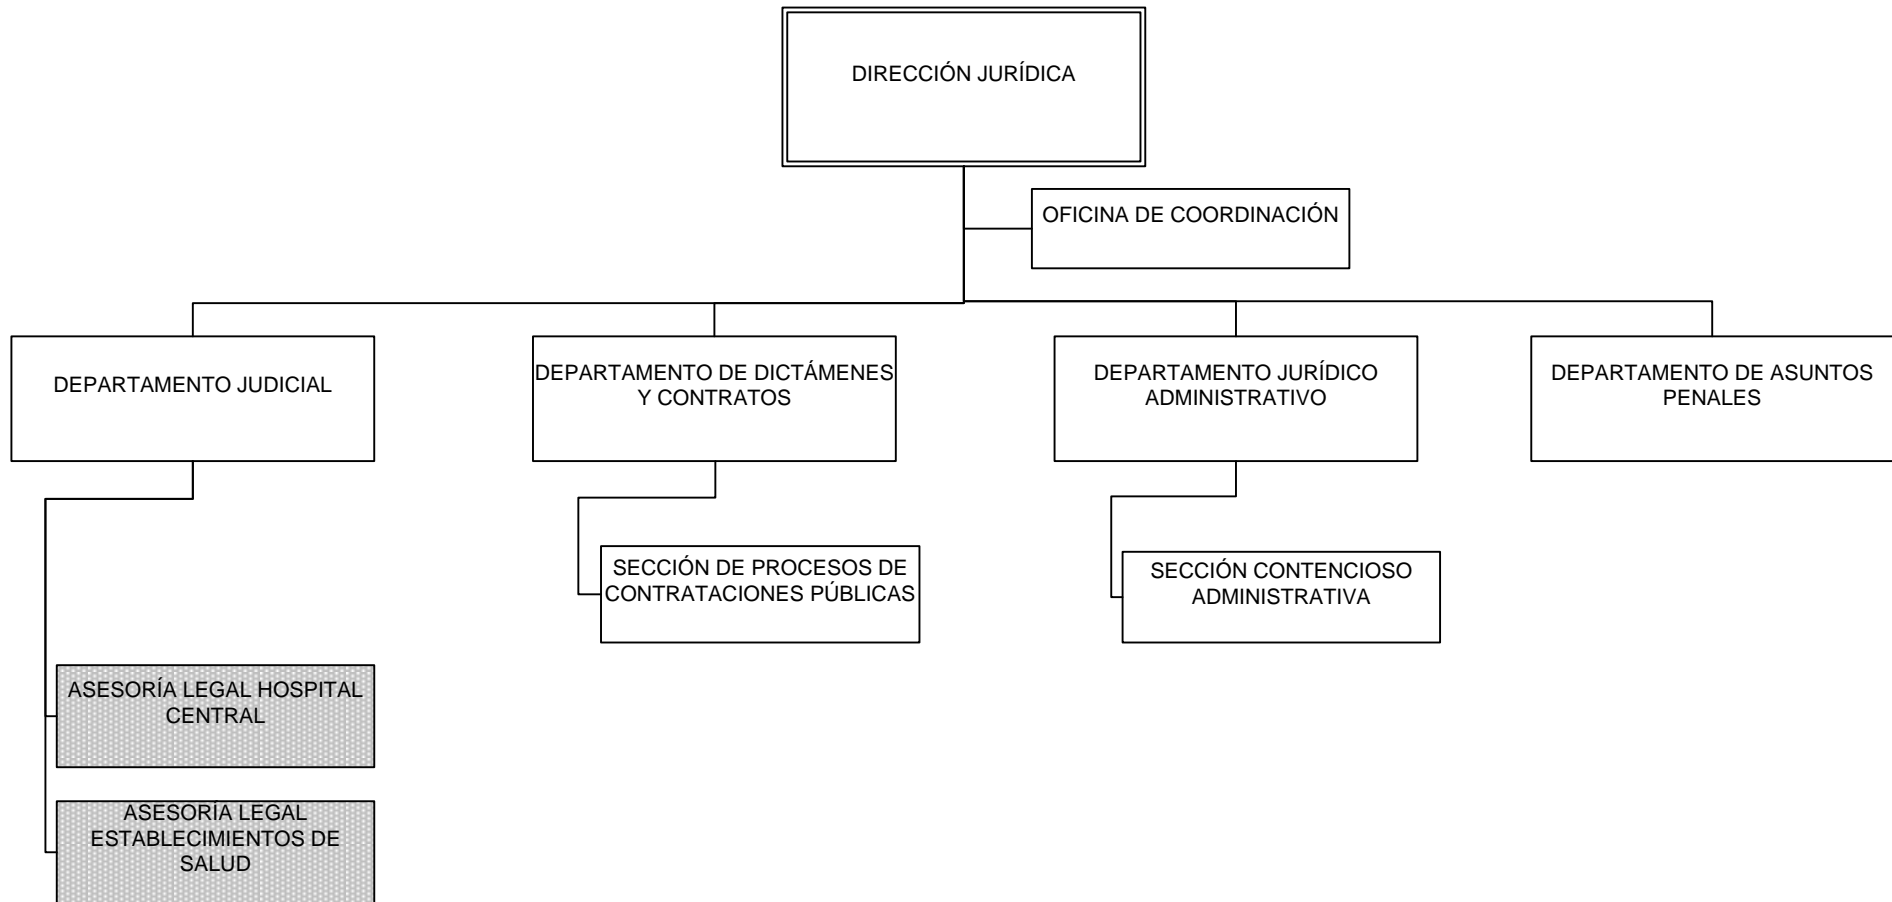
DIRECCIÓN JURÍDICA

OFICINA DE COORDINACIÓN

DEPARTAMENTO JUDICIAL

DEPARTAMENTO DE DICTÁMENES Y CONTRATOS

DEPARTAMENTO JURÍDICO ADMINISTRATIVO

DEPARTAMENTO DE ASUNTOS PENALES

SECCIÓN DE PROCESOS DE CONTRATACIONES PÚBLICAS

SECCIÓN CONTENCIOSO ADMINISTRATIVA

ASESORÍA LEGAL HOSPITAL CENTRAL

ASESORÍA LEGAL ESTABLECIMIENTOS DE SALUD